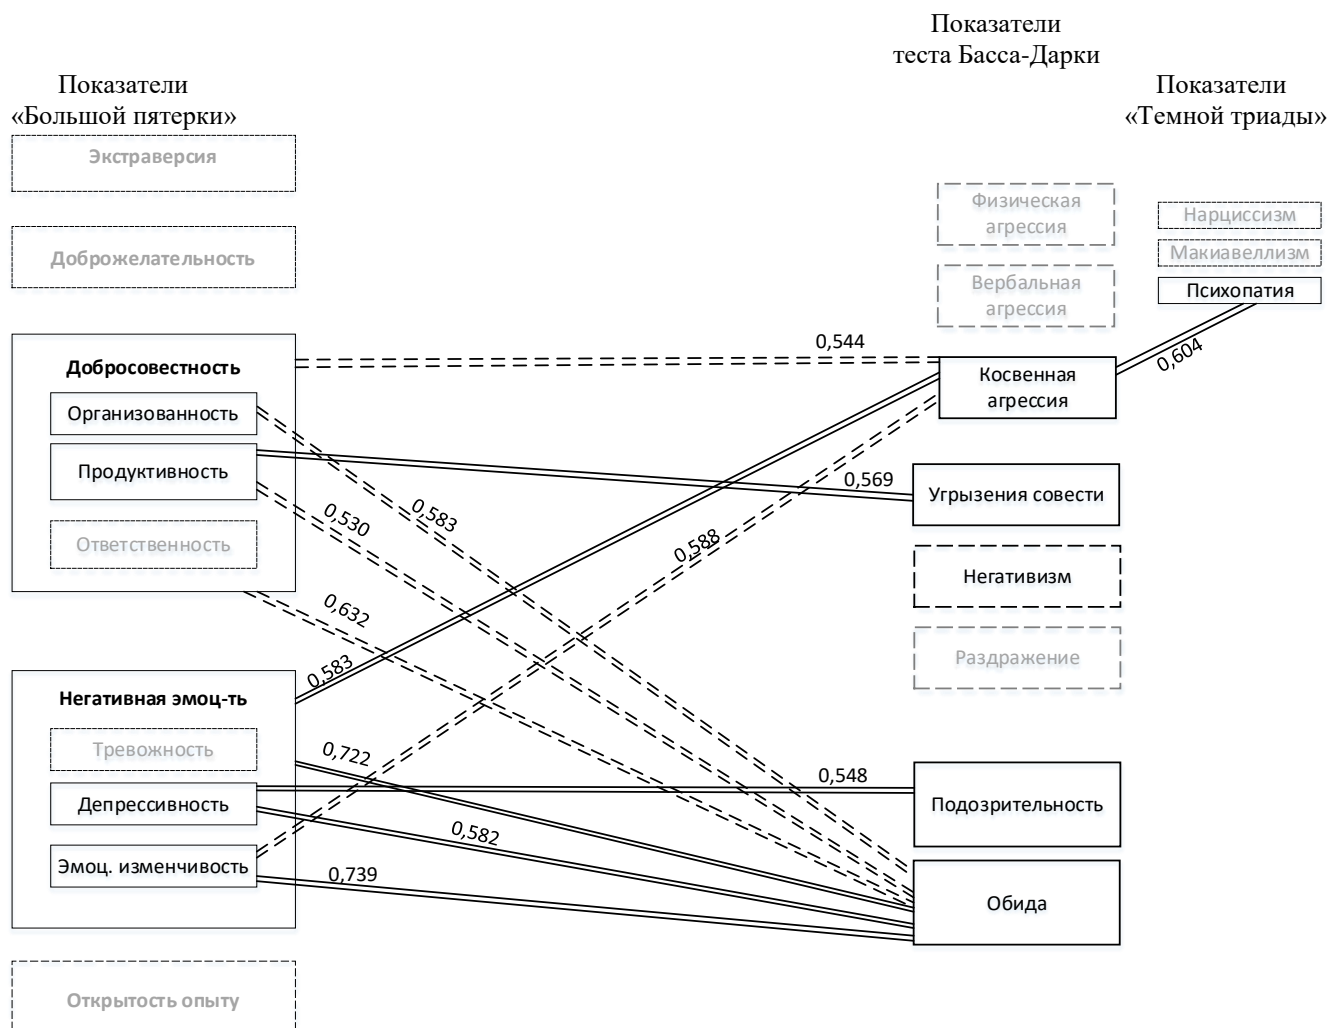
Показатели теста Басса-Дарки

Показатели «Большой пятерки»

Показатели «Темной триады»

Экстраверсия

Доброжелательность

Добросовестность

Организованность

Продуктивность

Ответственность

Негативная эмоц-ть

Тревожность

Депрессивность

Эмоц. изменчивость

Открытость опыту

Физическая агрессия

Вербальная агрессия

Косвенная агрессия

Угрызения совести

Негативизм

Раздражение

Подозрительность

Обида

Нарциссизм

Макиавеллизм

Психопатия

0,544

0,604

0,569

0,583

0,530

0,588

0,632

0,583

0,722

0,548

0,582

0,739